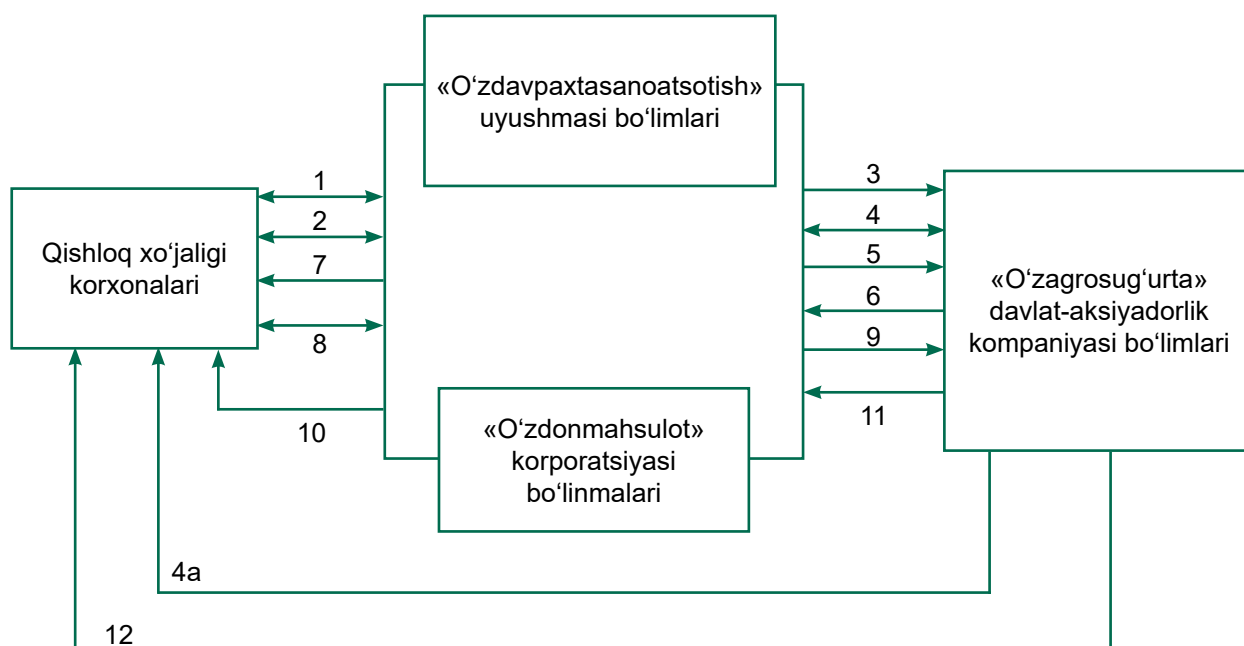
«O‘zdavpaxtasanoatsotish» uyushmasi bo‘limlari

Qishloq xo‘jaligi korxonalari

1
2
7
8
10

3
4
5
6
9
11

«O‘zagrosug‘urta» davlat-aksiyadorlik kompaniyasi bo‘limlari

«O‘zdonmahsulot» korporatsiyasi bo‘linmalari

4a

12